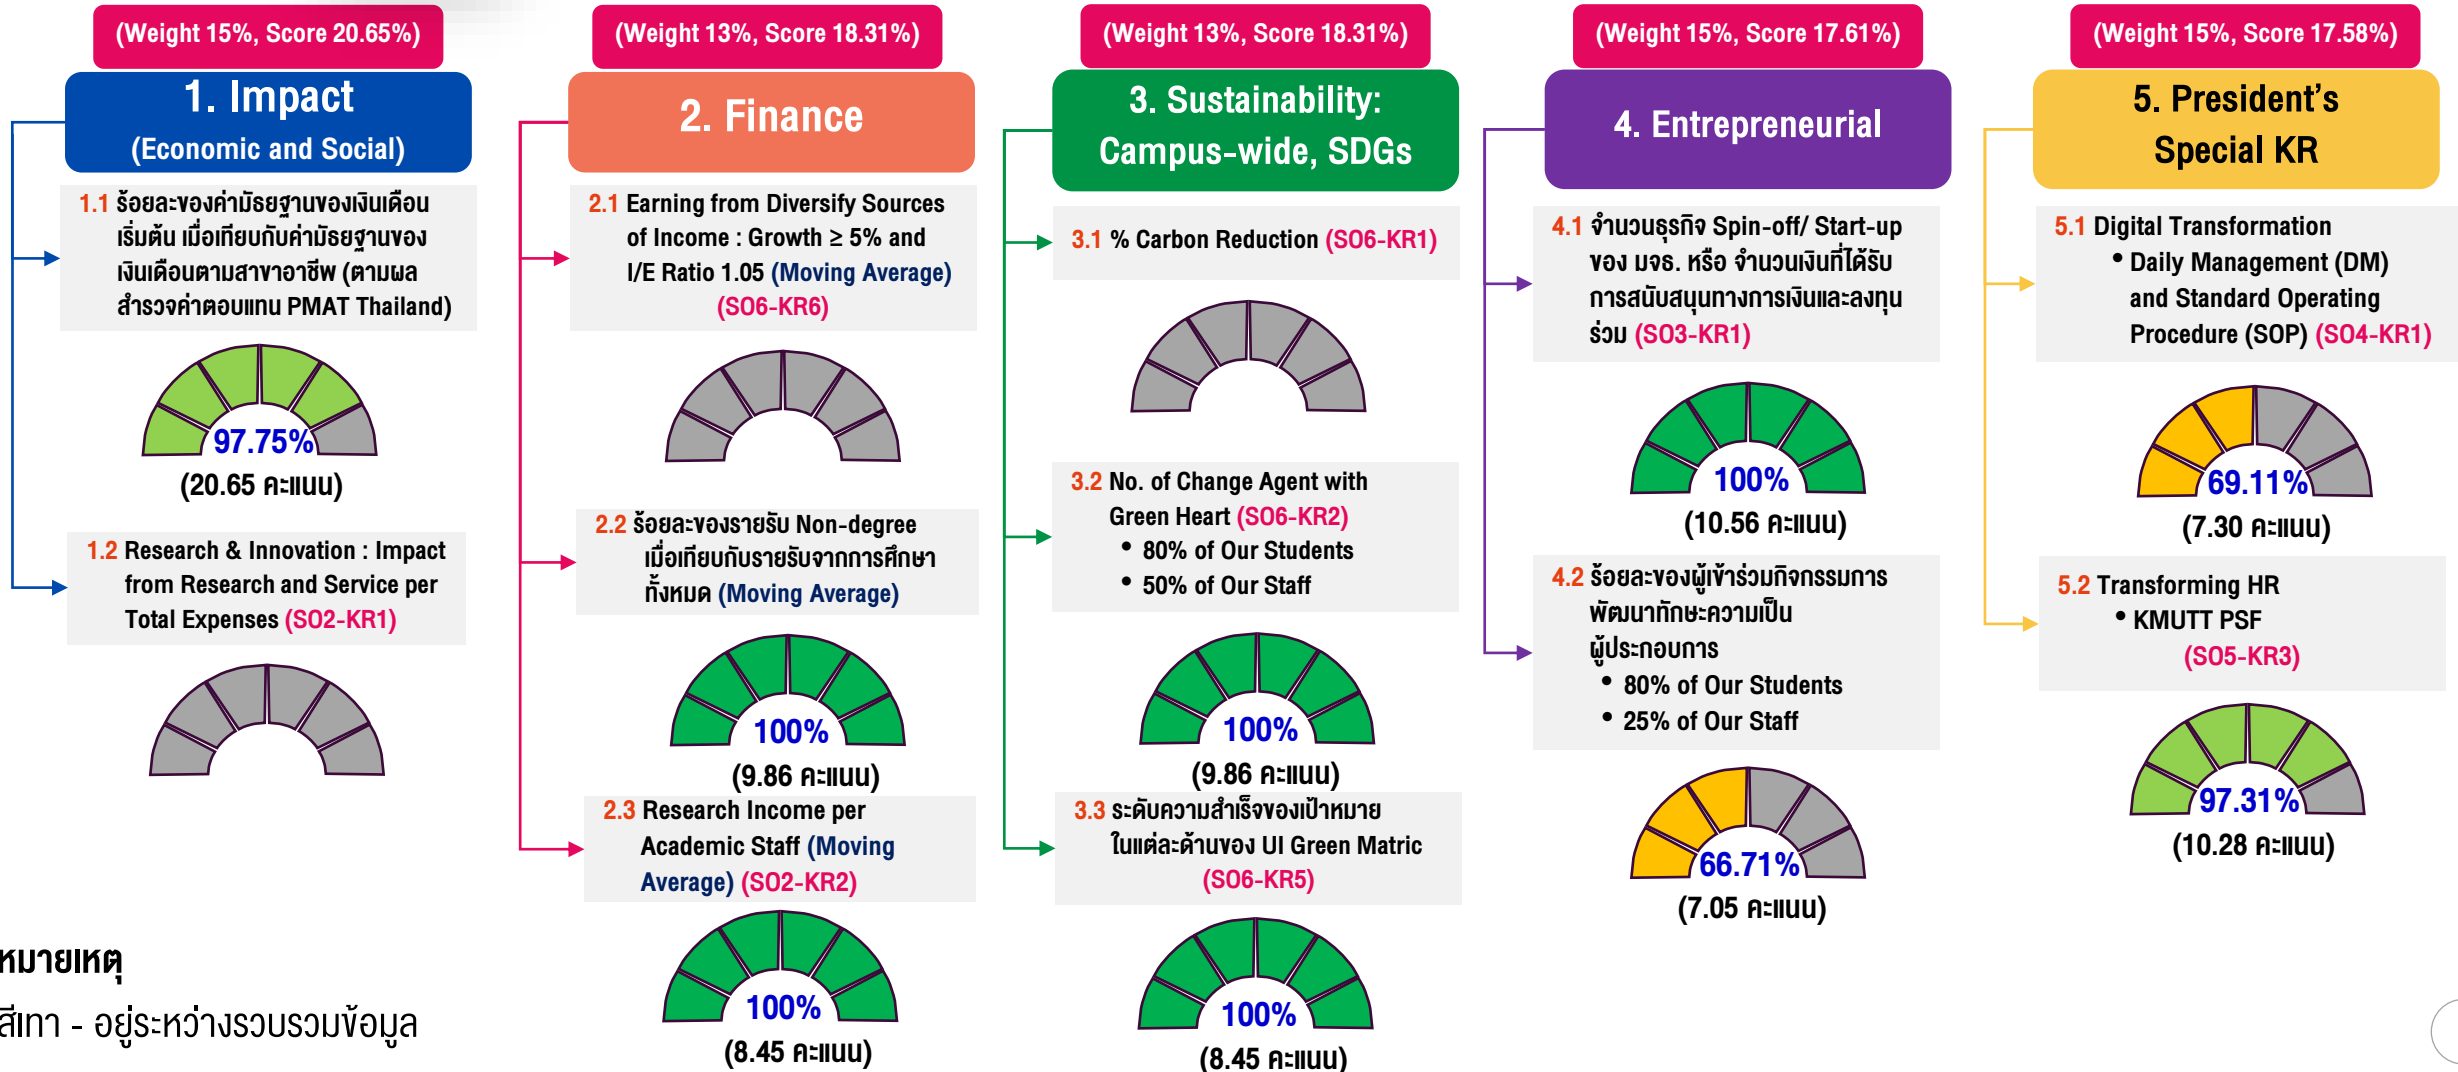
(Weight 15%, Score 20.65%)

1. Impact (Economic and Social)

1.1 ร้อยละของค่ามัธยฐานของเงินเดือนเริ่มต้น เมื่อเทียบกับค่ามัธยฐานของเงินเดือนตามสาขาอาชีพ (ตามผลสำรวจค่าตอบแทน PMAT Thailand)

97.75%

(20.65 คะแนน)

1.2 Research & Innovation : Impact from Research and Service per Total Expenses (SO2-KR1)

(Weight 13%, Score 18.31%)

2. Finance

2.1 Earning from Diversify Sources of Income : Growth ≥ 5% and I/E Ratio 1.05 (Moving Average) (SO6-KR6)

2.2 ร้อยละของรายรับ Non-degree เมื่อเทียบกับรายรับจากการศึกษาทั้งหมด (Moving Average)

100%

(9.86 คะแนน)

2.3 Research Income per Academic Staff (Moving Average) (SO2-KR2)

100%

(8.45 คะแนน)

(Weight 13%, Score 18.31%)

3. Sustainability: Campus-wide, SDGs

3.1 % Carbon Reduction (SO6-KR1)

3.2 No. of Change Agent with Green Heart (SO6-KR2)
• 80% of Our Students
• 50% of Our Staff

100%

(9.86 คะแนน)

3.3 ระดับความสำเร็จของเป้าหมายในแต่ละด้านของ UI Green Matric (SO6-KR5)

100%

(8.45 คะแนน)

(Weight 15%, Score 17.61%)

4. Entrepreneurial

4.1 จำนวนธุรกิจ Spin-off/ Start-up ของ มจธ. หรือ จำนวนเงินที่ได้รับการสนับสนุนทางการเงินและลงทุนร่วม (SO3-KR1)

100%

(10.56 คะแนน)

4.2 ร้อยละของผู้เข้าร่วมกิจกรรมการพัฒนาทักษะความเป็นผู้ประกอบการ
• 80% of Our Students
• 25% of Our Staff

66.71%

(7.05 คะแนน)

(Weight 15%, Score 17.58%)

5. President's Special KR

5.1 Digital Transformation
• Daily Management (DM) and Standard Operating Procedure (SOP) (SO4-KR1)

69.11%

(7.30 คะแนน)

5.2 Transforming HR
• KMUTT PSF (SO5-KR3)

97.31%

(10.28 คะแนน)

หมายเหตุ
สีเทา - อยู่ระหว่างรวบรวมข้อมูล